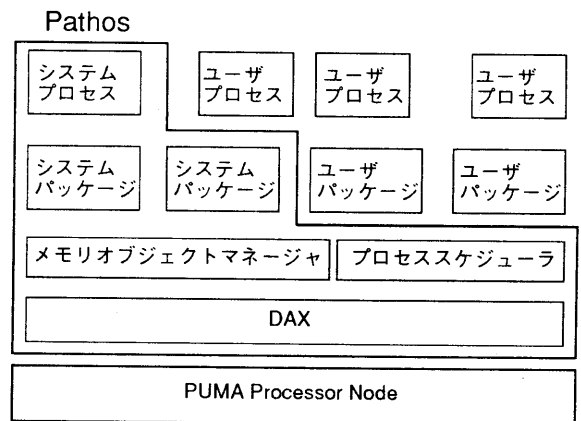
Pathos

システム
プロセス

ユーザ
プロセス

ユーザ
プロセス

ユーザ
プロセス

システム
パッケージ

システム
パッケージ

ユーザ
パッケージ

ユーザ
パッケージ

メモリオブジェクトマネージャ

プロセススケジューラ

DAX

PUMA Processor Node